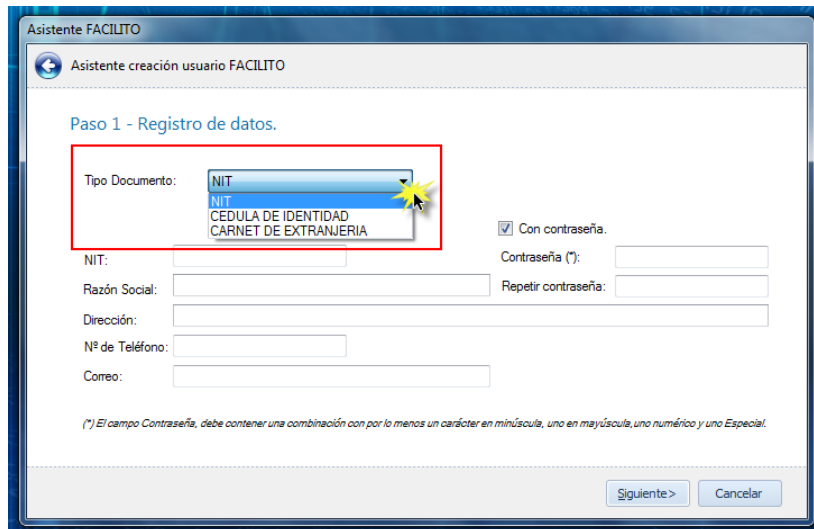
Asistente FACILITO

Asistente creación usuario FACILITO

Paso 1 - Registro de datos.

Tipo Documento: NIT

NIT
CEDULA DE IDENTIDAD
CARNET DE EXTRANJERIA

Con contraseña.

NIT:

Contraseña (*):

Razón Social:

Repetir contraseña:

Dirección:

Nº de Teléfono:

Correo:

(*) El campo Contraseña, debe contener una combinación con por lo menos un carácter en minúscula, uno en mayúscula,uno numérico y uno Especial.

Siguiente>

Cancelar